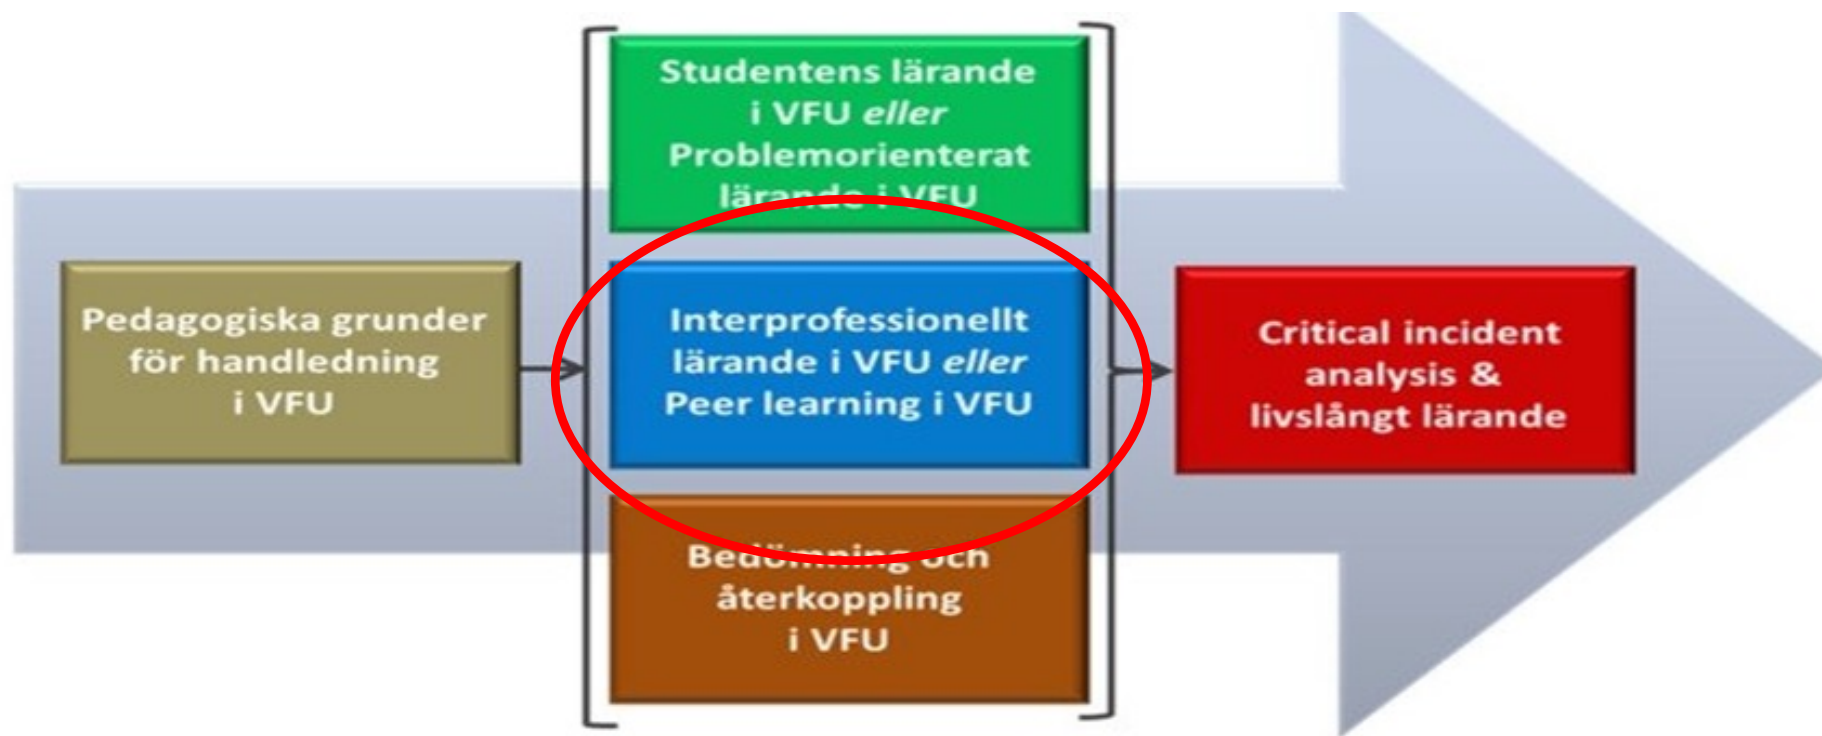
Pedagogiska grunder för handledning i VFU

Studentens lärande i VFU *eller* Problemorienterat lärande i VFU

Interprofessionellt lärande i VFU *eller* Peer learning i VFU

Bed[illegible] och återkoppling i VFU

Critical incident analysis & livslångt lärande